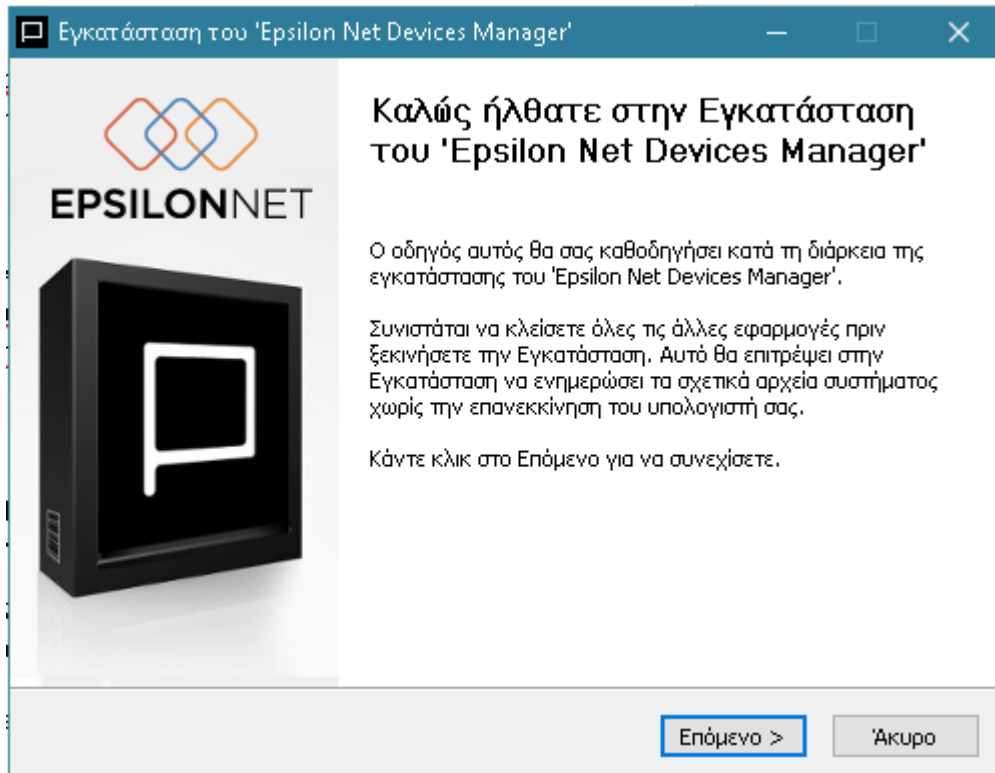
Εγκατάσταση του 'Epsilon Net Devices Manager'

EPSILONNET

Καλώς ήλθατε στην Εγκατάσταση του 'Epsilon Net Devices Manager'

Ο οδηγός αυτός θα σας καθοδηγήσει κατά τη διάρκεια της εγκατάστασης του 'Epsilon Net Devices Manager'.

Συνιστάται να κλείσετε όλες τις άλλες εφαρμογές πριν ξεκινήσετε την Εγκατάσταση. Αυτό θα επιτρέψει στην Εγκατάσταση να ενημερώσει τα σχετικά αρχεία συστήματος χωρίς την επανεκκίνηση του υπολογιστή σας.

Κάντε κλικ στο Επόμενο για να συνεχίσετε.

Επόμενο >

Άκυρο